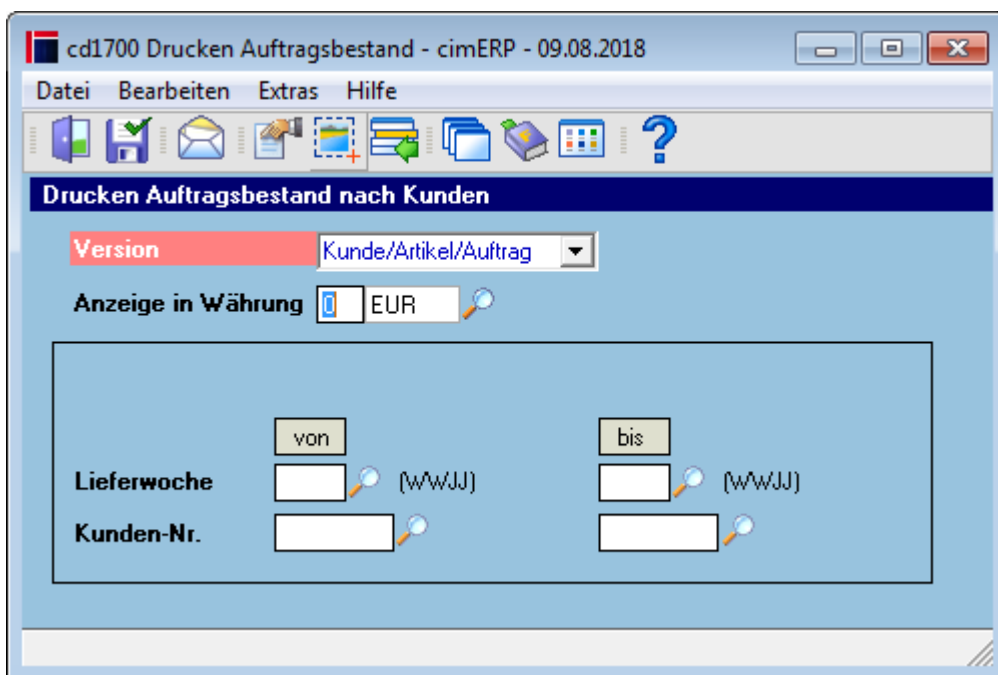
cd1700 Drucken Auftragsbestand - cimERP - 09.08.2018

Datei Bearbeiten Extras Hilfe

Drucken Auftragsbestand nach Kunden

Version Kunde/Artikel/Auftrag

Anzeige in Währung 0 EUR

von

bis

Lieferwoche (WWJJ) (WWJJ)

Kunden-Nr.